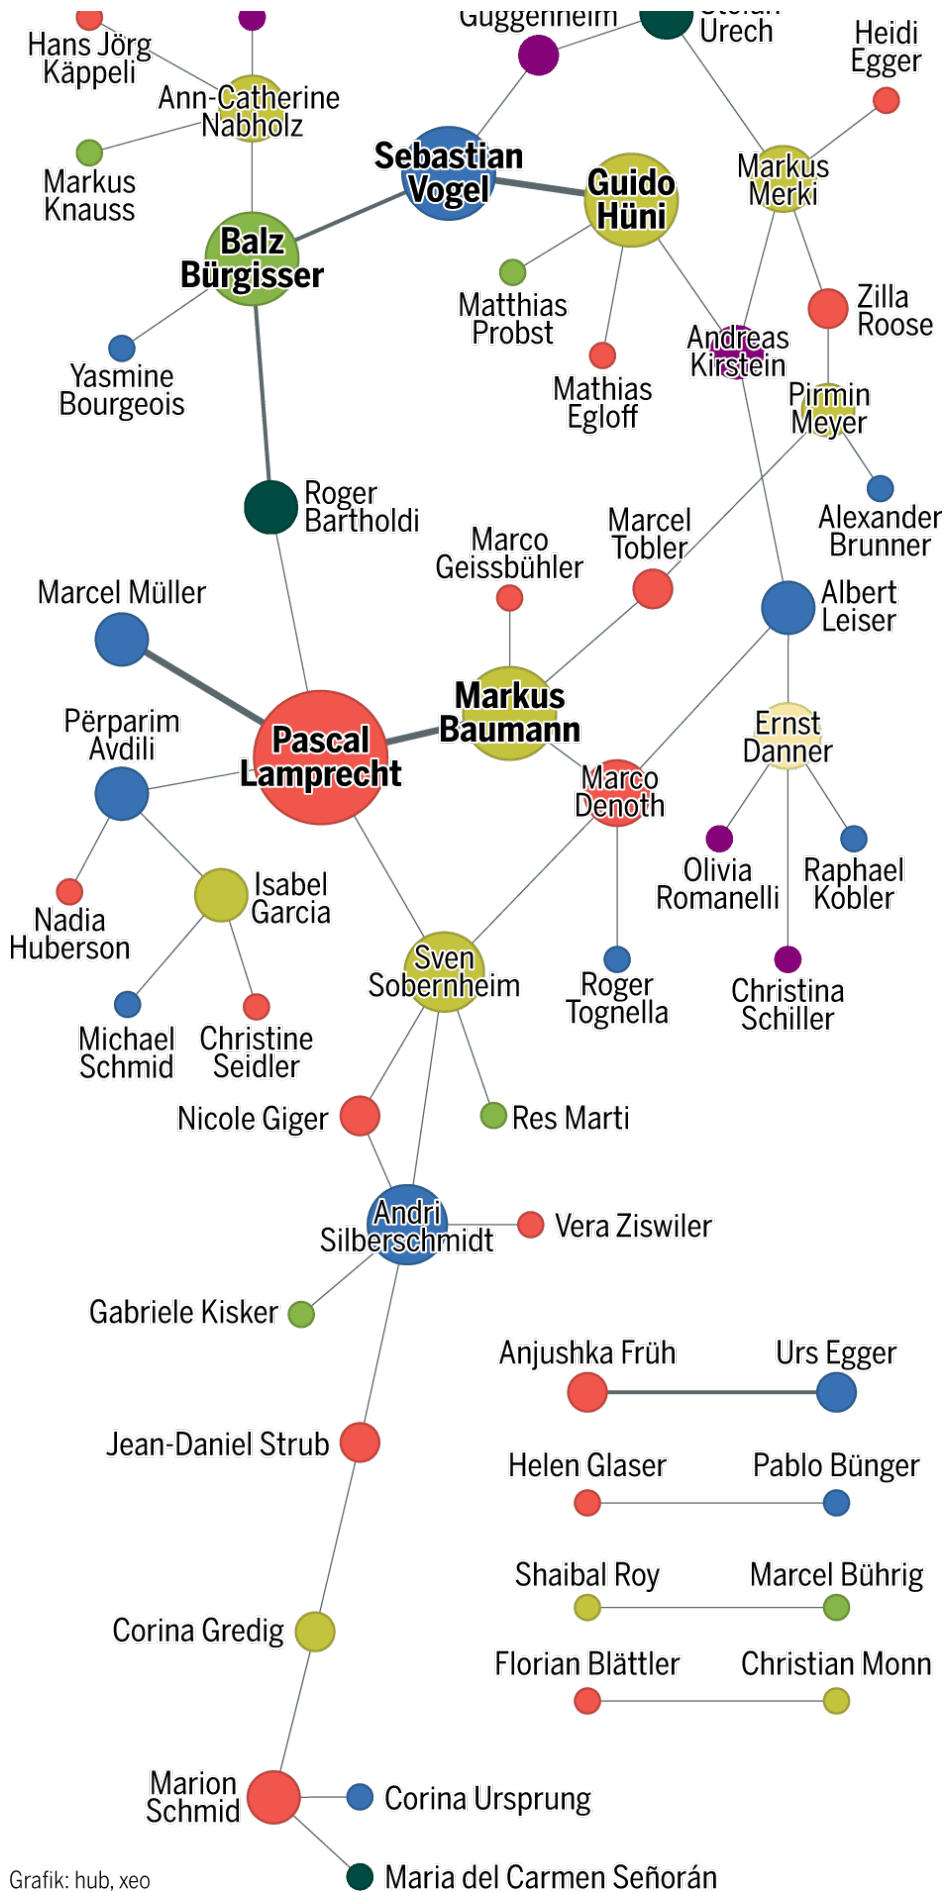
Guggenheim
Stefan Urech
Hans Jörg Käppeli
Heidi Egger
Ann-Catherine Nabholz
Markus Knauss
Sebastian Vogel
Guido Hüni
Markus Merki
Balz Bürgisser
Matthias Probst
Zilla Roose
Andreas Kirstein
Yasmine Bourgeois
Mathias Egloff
Pirmin Meyer
Roger Bartholdi
Alexander Brunner
Marco Geissbühler
Marcel Tobler
Marcel Müller
Albert Leiser
Markus Baumann
Përparim Avdili
Pascal Lamprecht
Ernst Danner
Marco Denoth
Olivia Romanelli
Raphael Kobler
Isabel Garcia
Nadia Huberson
Sven Sobernheim
Roger Tognella
Christina Schiller
Michael Schmid
Christine Seidler
Nicole Giger
Res Marti
Andri Silberschmidt
Vera Ziswiler
Gabriele Kisker
Anjushka Früh
Urs Egger
Jean-Daniel Strub
Helen Glaser
Pablo Bünger
Shaibal Roy
Marcel Bührig
Corina Gredig
Florian Blättler
Christian Monn
Marion Schmid
Corina Ursprung
Maria del Carmen Señorán
Grafik: hub, xeo